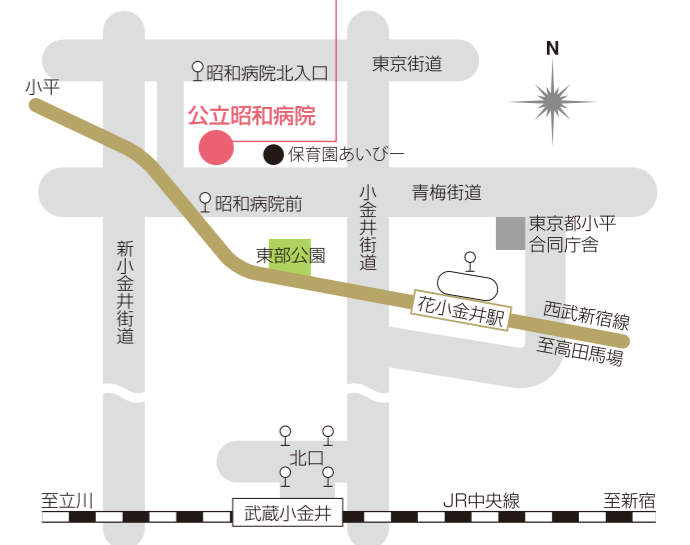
N

昭和病院北入口

東京街道

公立昭和病院

小平

保育園あいびー

昭和病院前

青梅街道

新小金井街道

小金井街道

東京都小平合同庁舎

東部公園

花小金井駅

西武新宿線

至高田馬場

北口

至立川

武蔵小金井

JR中央線

至新宿